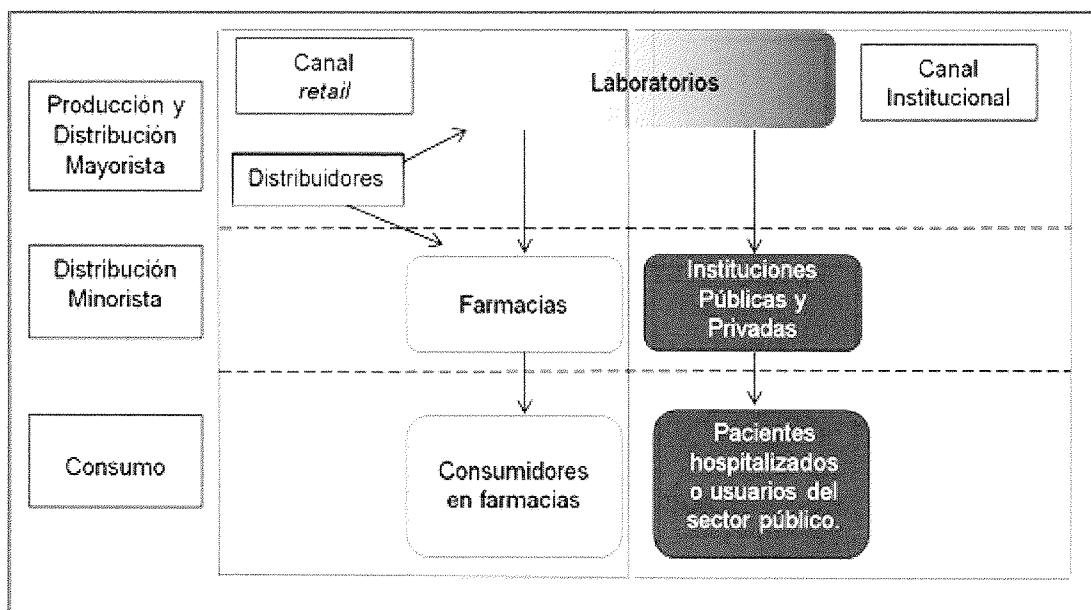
Canal *retail*

Laboratorios

Canal Institucional

Producción y Distribución Mayorista

Distribuidores

Distribución Minorista

Farmacias

Instituciones Públicas y Privadas

Consumo

Consumidores en farmacias

Pacientes hospitalizados o usuarios del sector público.